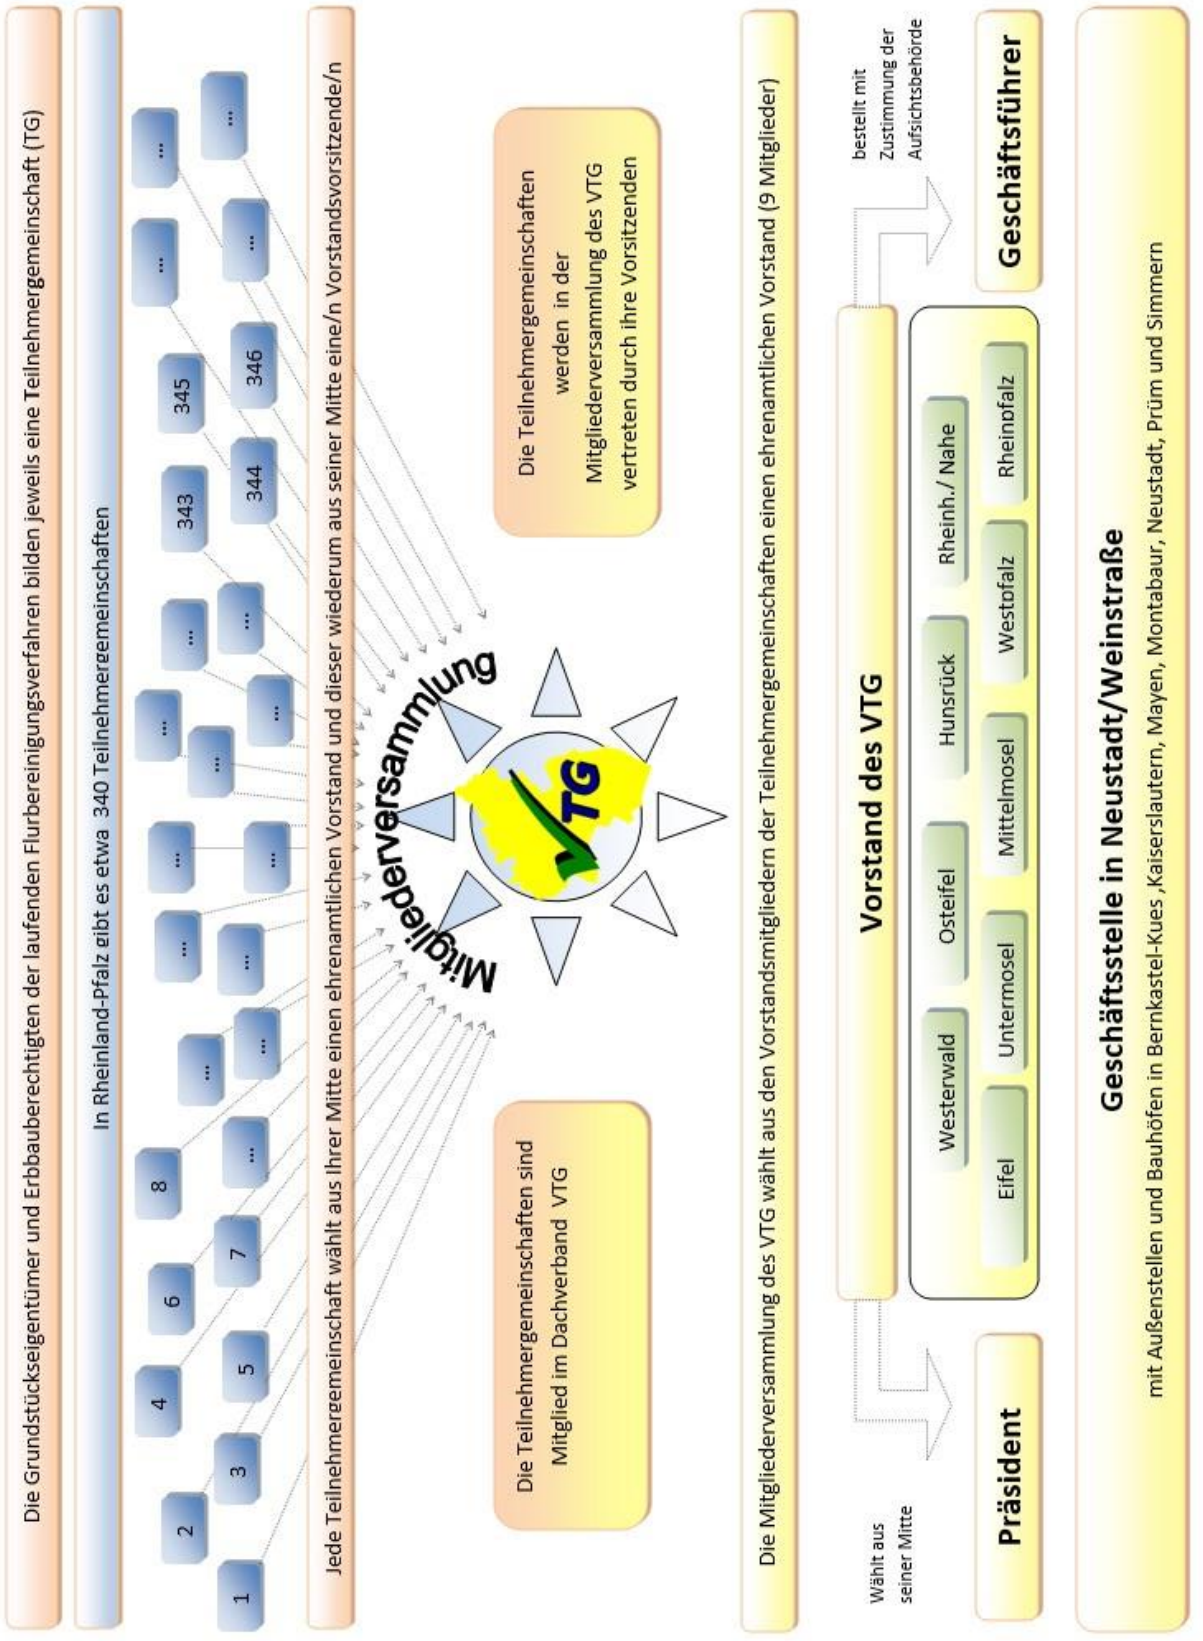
Die Grundstückseigentümer und Erbbauberechtigten der laufenden Flurbereinigungsverfahren bilden jeweils eine Teilnehmergemeinschaft (TG)

In Rheinland-Pfalz gibt es etwa 340 Teilnehmergemeinschaften

1
2
3
4
5
6
7
8
...
...
...
...
...
...
...
...
...
...
343
344
345
346
...
...
...
...

Jede Teilnehmergemeinschaft wählt aus Ihrer Mitte einen ehrenamtlichen Vorstand und dieser wiederum aus seiner Mitte eine/n Vorstandsvorsitzende/n

Die Teilnehmergemeinschaften sind Mitglied im Dachverband VTG

Mitgliederversammlung

VTG

Die Teilnehmergemeinschaften werden in der Mitgliederversammlung des VTG vertreten durch ihre Vorsitzenden

Die Mitgliederversammlung des VTG wählt aus den Vorstandsmitgliedern der Teilnehmergemeinschaften einen ehrenamtlichen Vorstand (9 Mitglieder)

Wählt aus seiner Mitte

bestellt mit Zustimmung der Aufsichtsbehörde

Vorstand des VTG

Westerwald
Osteifel
Hunsrück
Rheinh./ Nahe
Eifel
Untermosel
Mittelmosel
Westpfalz
Rheinpfalz

Präsident

Geschäftsführer

Geschäftsstelle in Neustadt/Weinstraße

mit Außenstellen und Bauhöfen in Bernkastel-Kues ,Kaiserslautern, Mayen, Montabaur, Neustadt, Prüm und Simmern